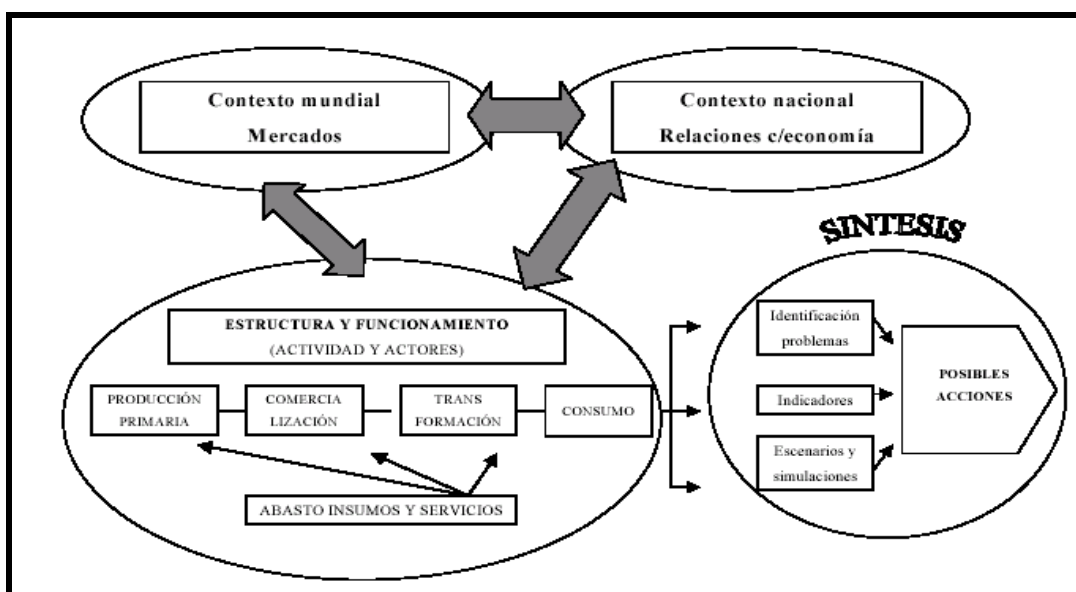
Contexto mundial
Mercados

Contexto nacional
Relaciones c/economía

SINTESIS

ESTRUCTURA Y FUNCIONAMIENTO
(ACTIVIDAD Y ACTORES)

PRODUCCIÓN PRIMARIA

COMERCIA LIZACIÓN

TRANS FORMACIÓN

CONSUMO

ABASTO INSUMOS Y SERVICIOS

Identificación problemas

Indicadores

Escenarios y simulaciones

POSIBLES ACCIONES